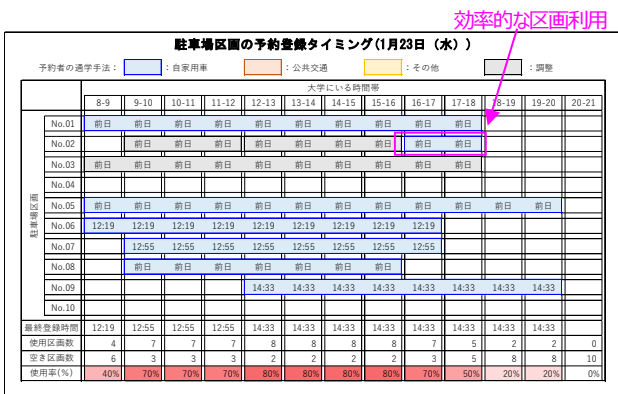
効率的な区画利用

駐車場区画の予約登録タイミング（1月23日（水））

予約者の通学手法：　：自家用車　：公共交通　：その他　：調整

大学にいる時間帯

| | | 8-9 | 9-10 | 10-11 | 11-12 | 12-13 | 13-14 | 14-15 | 15-16 | 16-17 | 17-18 | 18-19 | 19-20 | 20-21 |
|---|---|---|---|---|---|---|---|---|---|---|---|---|---|---|
| 駐車場区画 | No.01 | 前日 | 前日 | 前日 | 前日 | 前日 | 前日 | 前日 | 前日 | 前日 | 前日 | | | |
| | No.02 | | 前日 | 前日 | 前日 | 前日 | 前日 | 前日 | 前日 | 前日 | 前日 | | | |
| | No.03 | 前日 | 前日 | 前日 | 前日 | 前日 | 前日 | 前日 | 前日 | 前日 | 前日 | | | |
| | No.04 | | | | | | | | | | | | | |
| | No.05 | 前日 | 前日 | 前日 | 前日 | 前日 | 前日 | 前日 | 前日 | 前日 | 前日 | 前日 | 前日 | |
| | No.06 | 12:19 | 12:19 | 12:19 | 12:19 | 12:19 | 12:19 | 12:19 | 12:19 | 12:19 | | | | |
| | No.07 | | 12:55 | 12:55 | 12:55 | 12:55 | 12:55 | 12:55 | 12:55 | 12:55 | | | | |
| | No.08 | | 前日 | 前日 | 前日 | 前日 | 前日 | 前日 | 前日 | | | | | |
| | No.09 | | | | | 14:33 | 14:33 | 14:33 | 14:33 | 14:33 | 14:33 | 14:33 | 14:33 | |
| | No.10 | | | | | | | | | | | | | |
| 最終登録時間 | | 12:19 | 12:55 | 12:55 | 12:55 | 14:33 | 14:33 | 14:33 | 14:33 | 14:33 | 14:33 | 14:33 | 14:33 | |
| 使用区画数 | | 4 | 7 | 7 | 7 | 8 | 8 | 8 | 8 | 7 | 5 | 2 | 2 | 0 |
| 空き区画数 | | 6 | 3 | 3 | 3 | 2 | 2 | 2 | 2 | 3 | 5 | 8 | 8 | 10 |
| 使用率(%) | | 40% | 70% | 70% | 70% | 80% | 80% | 80% | 80% | 70% | 50% | 20% | 20% | 0% |